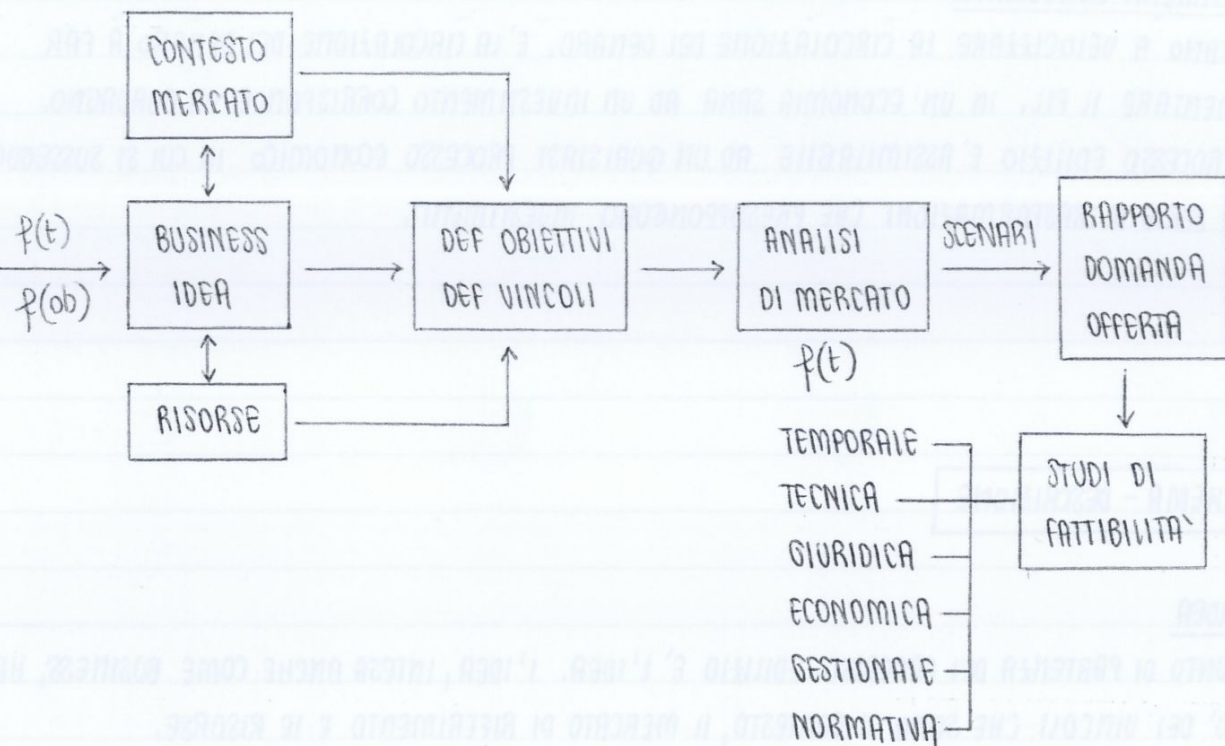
CONTESTO MERCATO

f(t)
f(ob)

BUSINESS IDEA

DEF OBIETTIVI
DEF VINCOLI

ANALISI DI MERCATO

f(t)

SCENARI

RAPPORTO DOMANDA OFFERTA

RISORSE

TEMPORALE
TECNICA
GIURIDICA
ECONOMICA
GESTIONALE
NORMATIVA

STUDI DI FATTIBILITA`